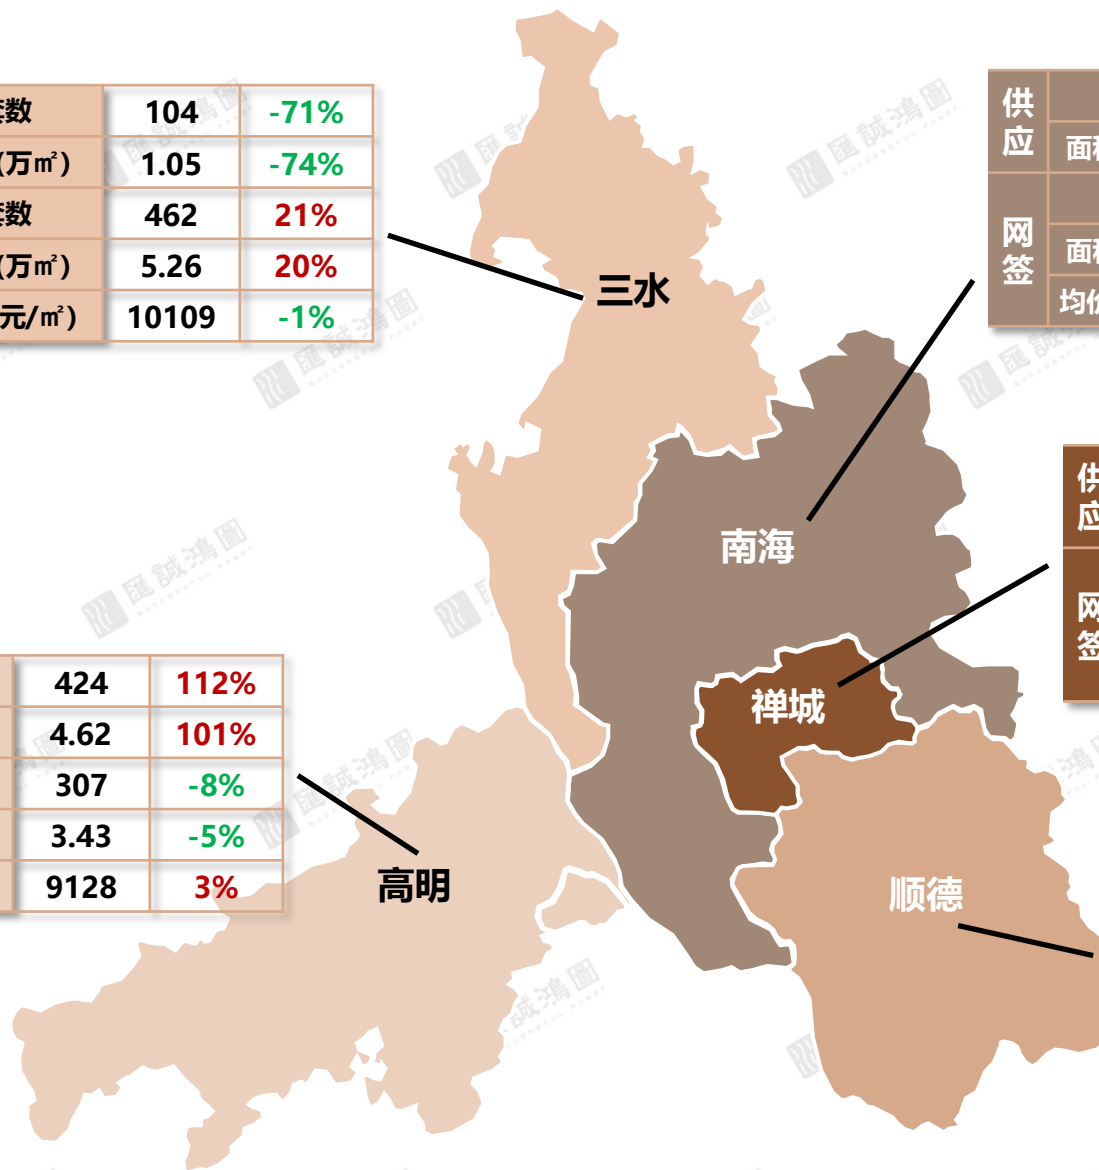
| 套数 | 104 | -71% |
|---|---|---|
| (万㎡) | 1.05 | -74% |
| 套数 | 462 | 21% |
| (万㎡) | 5.26 | 20% |
| 元/㎡) | 10109 | -1% |

三水

| 供应 | |
|---|---|
| | 面积 |
| 网签 | |
| | 面积 |
| | 均价 |

南海

供应
网签

禅城

| | 424 | 112% |
|---|---|---|
| | 4.62 | 101% |
| | 307 | -8% |
| | 3.43 | -5% |
| | 9128 | 3% |

高明

顺德

匯誠鴻圖